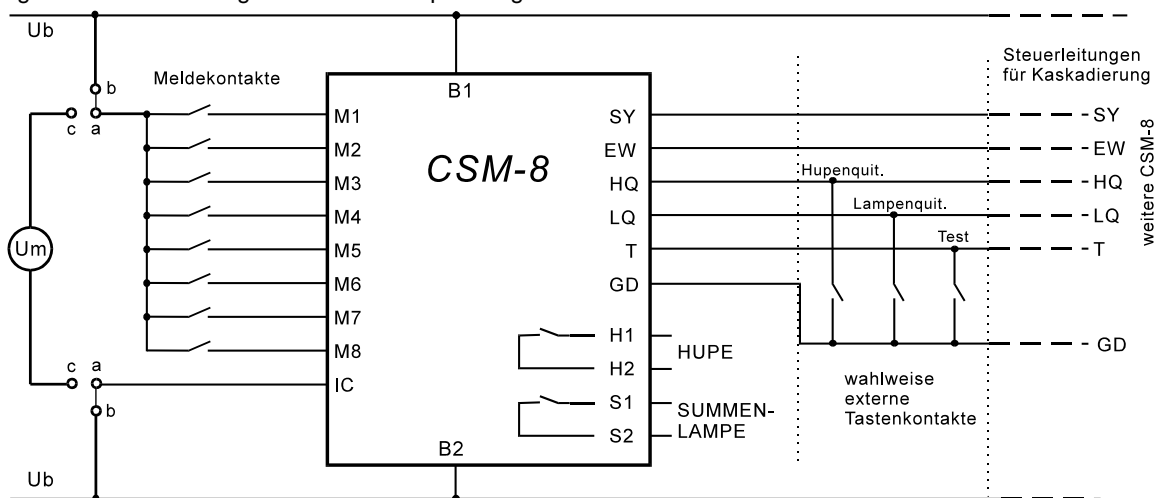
Ub

Ub

Meldekontakte

b
c a

c a
b

Um

M1
M2
M3
M4
M5
M6
M7
M8
IC

B1

CSM-8

B2

SY
EW
HQ
LQ
T
GD

H1
H2
HUPE

S1
S2
SUMMEN-
LAMPE

Hupenquit.
Lampenquit.
Test

wahlweise
externe
Tastenkontakte

Steuerleitungen
für Kaskadierung

- SY
- EW
- HQ
- LQ
- T

- GD

weitere CSM-8